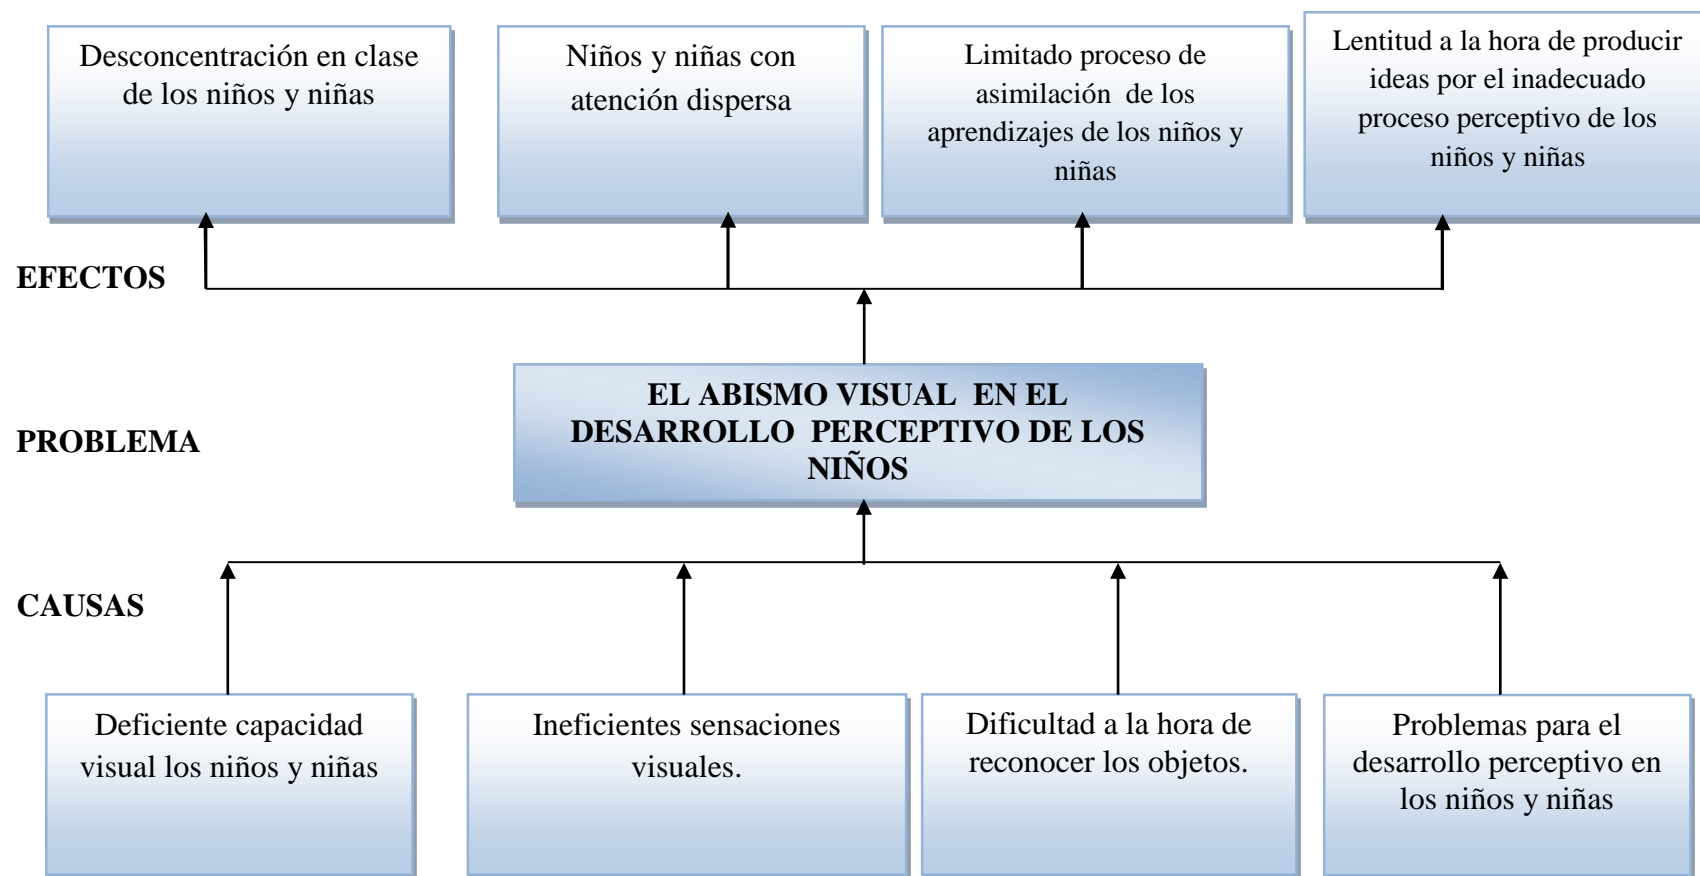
Desconcentración en clase de los niños y niñas

Niños y niñas con atención dispersa

Limitado proceso de asimilación de los aprendizajes de los niños y niñas

Lentitud a la hora de producir ideas por el inadecuado proceso perceptivo de los niños y niñas

EFECTOS

PROBLEMA

EL ABISMO VISUAL EN EL DESARROLLO PERCEPTIVO DE LOS NIÑOS

CAUSAS

Deficiente capacidad visual los niños y niñas

Ineficientes sensaciones visuales.

Dificultad a la hora de reconocer los objetos.

Problemas para el desarrollo perceptivo en los niños y niñas